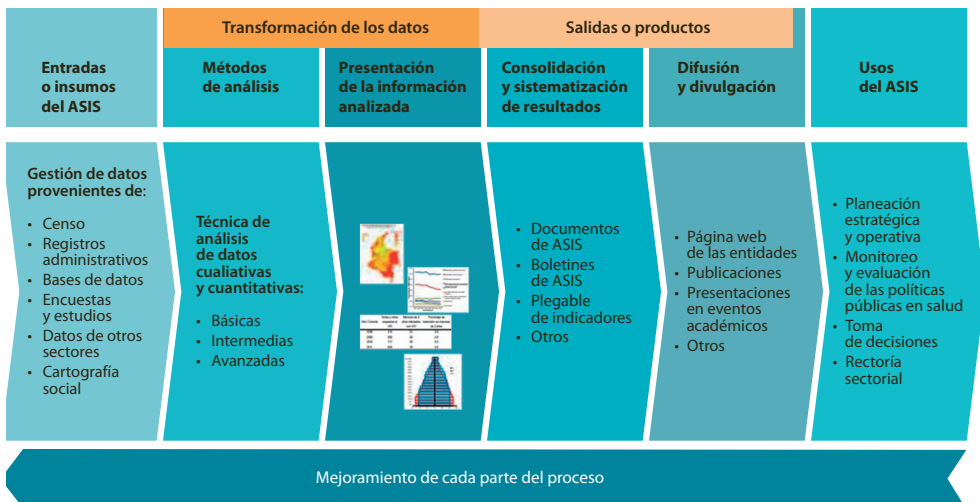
Transformación de los datos

Salidas o productos

Entradas o insumos del ASIS

Métodos de análisis

Presentación de la información analizada

Consolidación y sistematización de resultados

Difusión y divulgación

Usos del ASIS

Gestión de datos provenientes de:

- Censo
- Registros administrativos
- Bases de datos
- Encuestas y estudios
- Datos de otros sectores
- Cartografía social

Técnica de análisis de datos cualiativas y cuantitativas:

- Básicas
- Intermedias
- Avanzadas

- Documentos de ASIS
- Boletines de ASIS
- Plegable de indicadores
- Otros

- Página web de las entidades
- Publicaciones
- Presentaciones en eventos académicos
- Otros

- Planeación estratégica y operativa
- Monitoreo y evaluación de las políticas públicas en salud
- Toma de decisiones
- Rectoría sectorial

Mejoramiento de cada parte del proceso